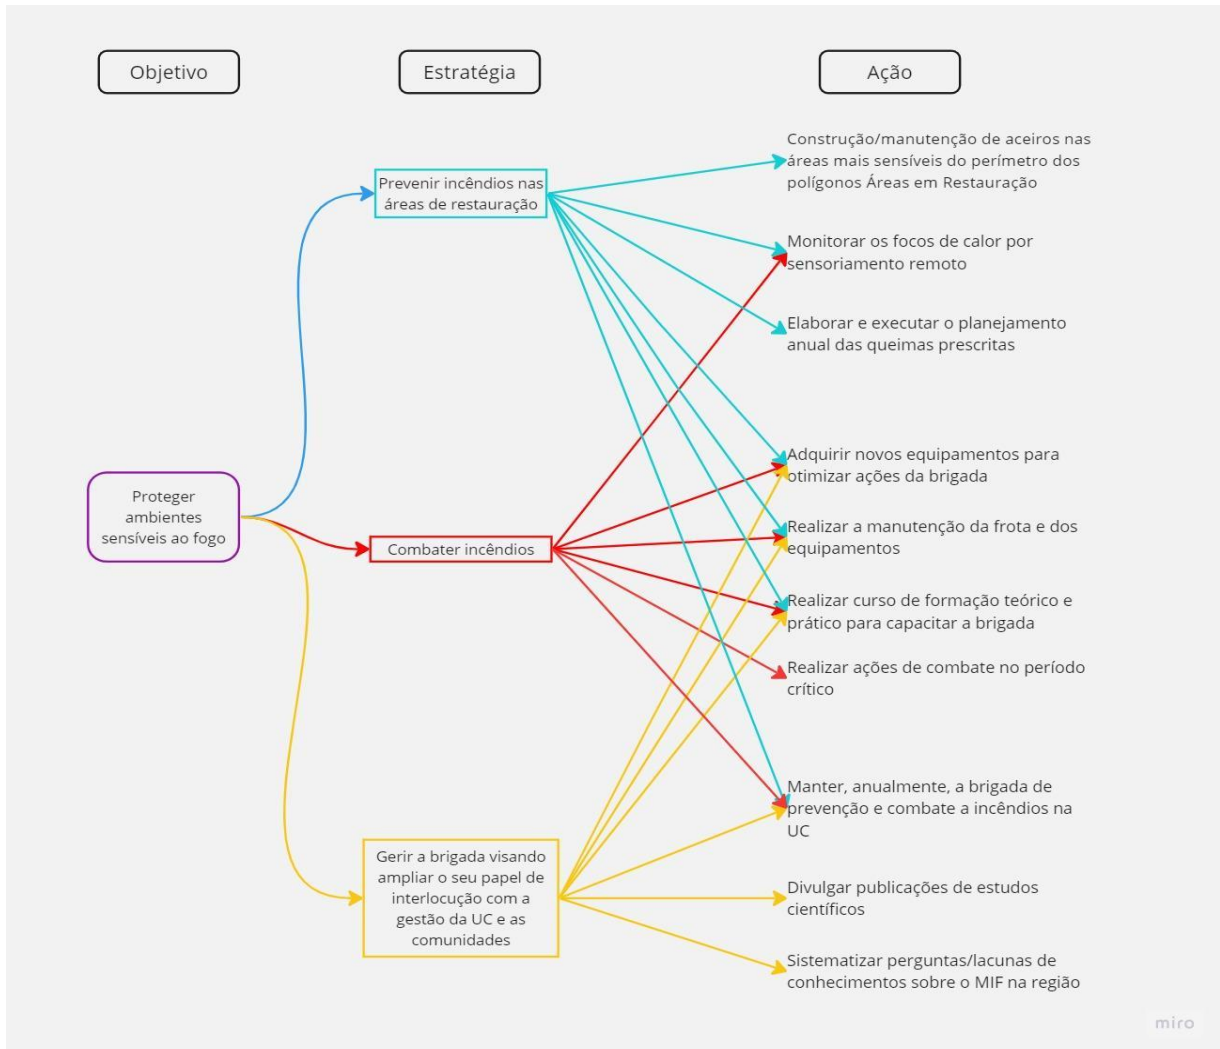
Objetivo

Estratégia

Ação

Proteger ambientes sensíveis ao fogo

Prevenir incêndios nas áreas de restauração

Combater incêndios

Gerir a brigada visando ampliar o seu papel de interlocução com a gestão da UC e as comunidades

Construção/manutenção de aceiros nas áreas mais sensíveis do perímetro dos polígonos Áreas em Restauração

Monitorar os focos de calor por sensoriamento remoto

Elaborar e executar o planejamento anual das queimas prescritas

Adquirir novos equipamentos para otimizar ações da brigada

Realizar a manutenção da frota e dos equipamentos

Realizar curso de formação teórico e prático para capacitar a brigada

Realizar ações de combate no período crítico

Manter, anualmente, a brigada de prevenção e combate a incêndios na UC

Divulgar publicações de estudos científicos

Sistematizar perguntas/lacunas de conhecimentos sobre o MIF na região

miro